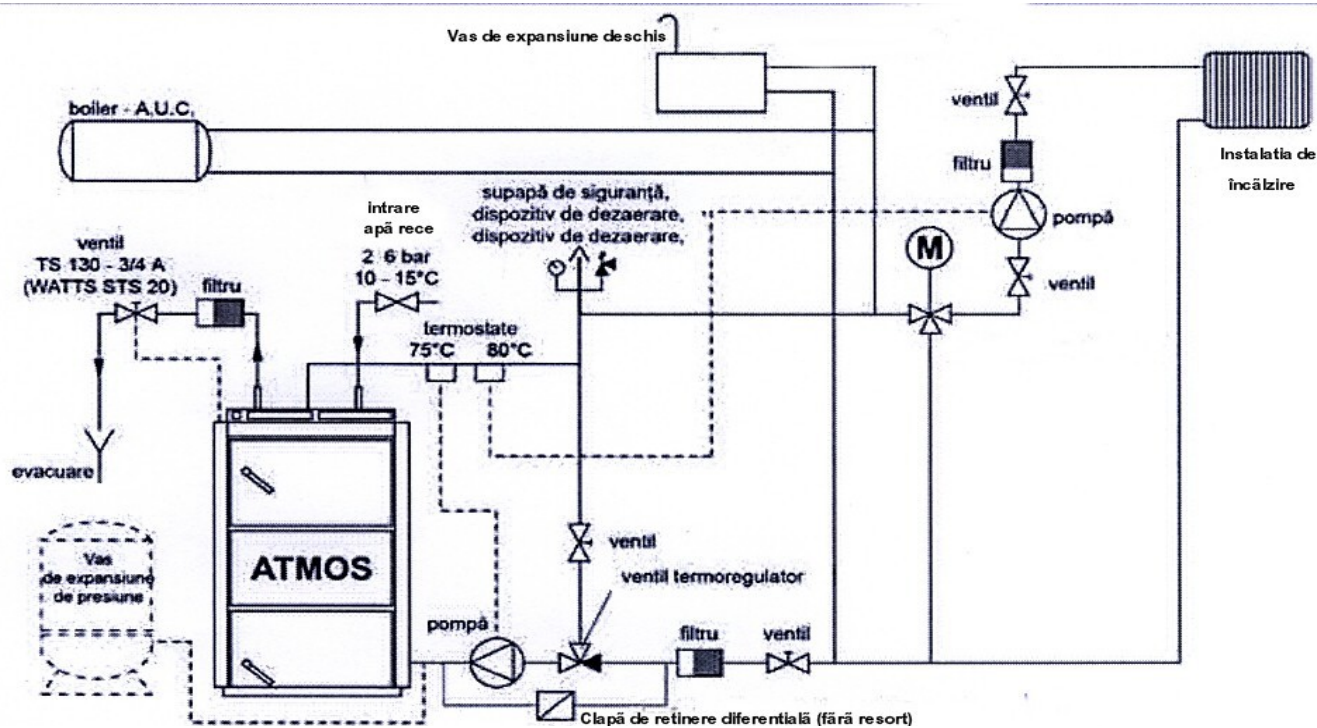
Vas de expansiune deschis

boiler - A.U.C.

ventil

filtru

Instalatia de încălzire

intrare apă rece

supapă de siguranță, dispozitiv de dezaerare, dispozitiv de dezaerare,

pompă

ventil TS 130 - 3/4 A (WATTS STS 20)

filtru

2 6 bar 10 - 15°C

M

ventil

termostate 75°C 80°C

evacuare

ventil

Vas de expansiune de presiune

ATMOS

ventil termoregulator

pompă

filtru

ventil

Clapă de retinere diferentială (fără resort)